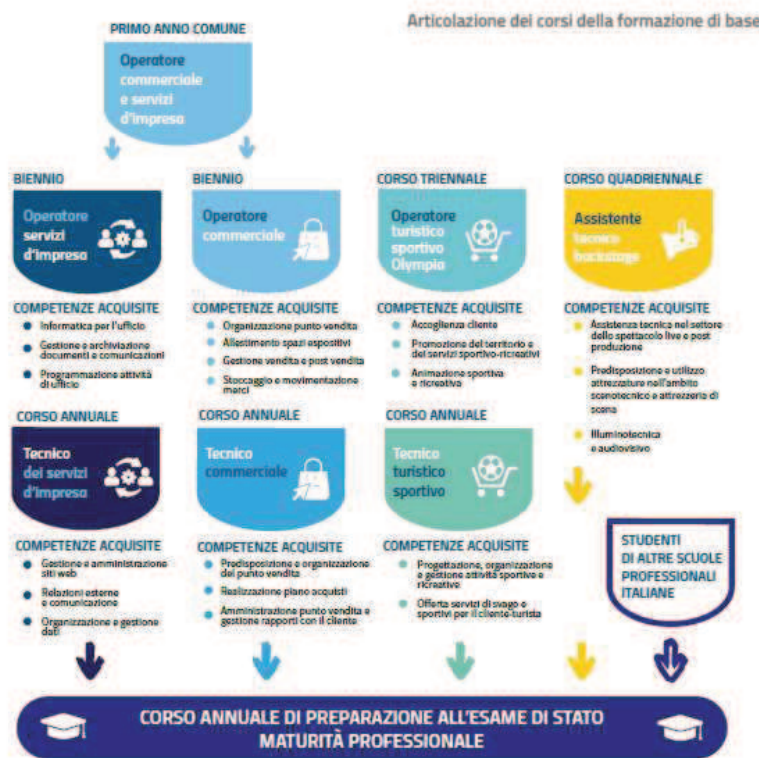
Articolazione dei corsi della formazione di base

PRIMO ANNO COMUNE

Operatore commerciale e servizi d'impresa

BIENNIO

Operatore servizi d'impresa

COMPETENZE ACQUISITE

- Informatica per l'ufficio
- Gestione e archiviazione documenti e comunicazioni
- Programmazione attività di ufficio

BIENNIO

Operatore commerciale

COMPETENZE ACQUISITE

- Organizzazione punto vendita
- Allestimento spazi espositivi
- Gestione vendita e post vendita
- Stoccaggio e movimentazione merci

CORSO TRIENNALE

Operatore turistico sportivo Olympia

COMPETENZE ACQUISITE

- Accoglienza cliente
- Promozione del territorio e dei servizi sportivo-ricreativi
- Animazione sportiva e ricreativa

CORSO QUADRIENNALE

Assistente tecnico backstage

COMPETENZE ACQUISITE

- Assistenza tecnica nel settore dello spettacolo live e post produzione
- Predisposizione e utilizzo attrezzature nell'ambito scenotecnico e attrezzeria di scena
- Illuminotecnica e audiovisivo

CORSO ANNUALE

Tecnico dei servizi d'impresa

COMPETENZE ACQUISITE

- Gestione e amministrazione siti web
- Relazioni esterne e comunicazione
- Organizzazione e gestione dati

CORSO ANNUALE

Tecnico commerciale

COMPETENZE ACQUISITE

- Predisposizione e organizzazione del punto vendita
- Realizzazione piano acquisti
- Amministrazione punto vendita e gestione rapporti con il cliente

CORSO ANNUALE

Tecnico turistico sportivo

COMPETENZE ACQUISITE

- Progettazione, organizzazione e gestione attività sportive e ricreative
- Offerta servizi di svago e sportivi per il cliente-turista

STUDENTI DI ALTRE SCUOLE PROFESSIONALI ITALIANE

CORSO ANNUALE DI PREPARAZIONE ALL'ESAME DI STATO MATURITÀ PROFESSIONALE